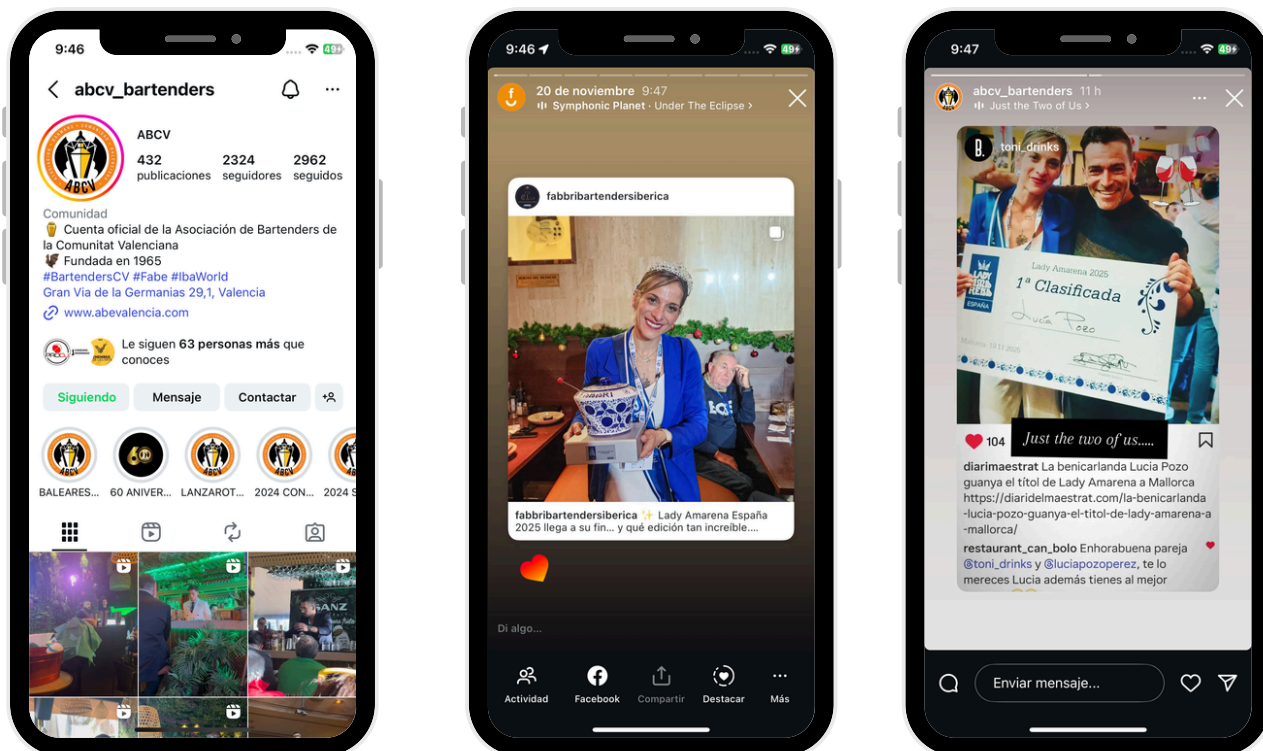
9:46

abcv_bartenders

ABCV

432 publicaciones
2324 seguidores
2962 seguidos

Comunidad
🍺 Cuenta oficial de la Asociación de Bartenders de la Comunitat Valenciana
🦅 Fundada en 1965
#BartendersCV #Fabe #IbaWorld
Gran Via de las Germanias 29,1, Valencia
www.abevalencia.com

Le siguen 63 personas más que conoces

Siguiendo
Mensaje
Contactar

BALEARES...
60 ANIVER...
LANZAROT...
2024 CON...
2024 S

9:46

20 de noviembre 9:47
Symphonic Planet · Under The Eclipse >

fabbribartendersiberica

fabbribartendersiberica ✨ Lady Amarena España 2025 llega a su fin... y qué edición tan increíble....

Di algo...

Actividad
Facebook
Compartir
Destacar
Más

9:47

abcv_bartenders 11 h
Just the Two of Us >

toni_drinks

Lady Amarena 2025
1ª Clasificada
Lucia Pozo

104
Just the two of us.....

diariomaestrat La benicarlanda Lucia Pozo guanya el títol de Lady Amarena a Mallorca https://diaridelmaestrat.com/la-benicarlanda-lucia-pozo-guanya-el-titol-de-lady-amarena-a-mallorca/
restaurant_can_bolo Enhorabuena pareja @toni_drinks y @luciapozoperez, te lo mereces Lucia además tienes al mejor

Enviar mensaje...